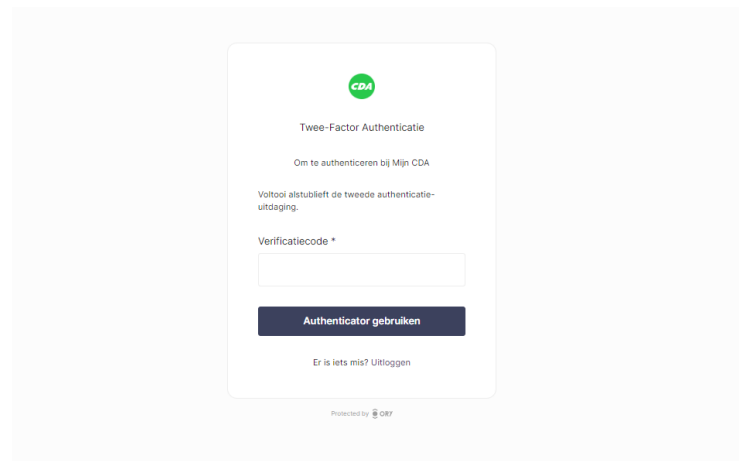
CDA

Twee-Factor Authenticatie

Om te authenticeren bij Mijn CDA

Voltooi alstublieft de tweede authenticatie-uitdaging.

Verificatiecode *

Authenticator gebruiken

Er is iets mis? Uitloggen

Protected by ORY